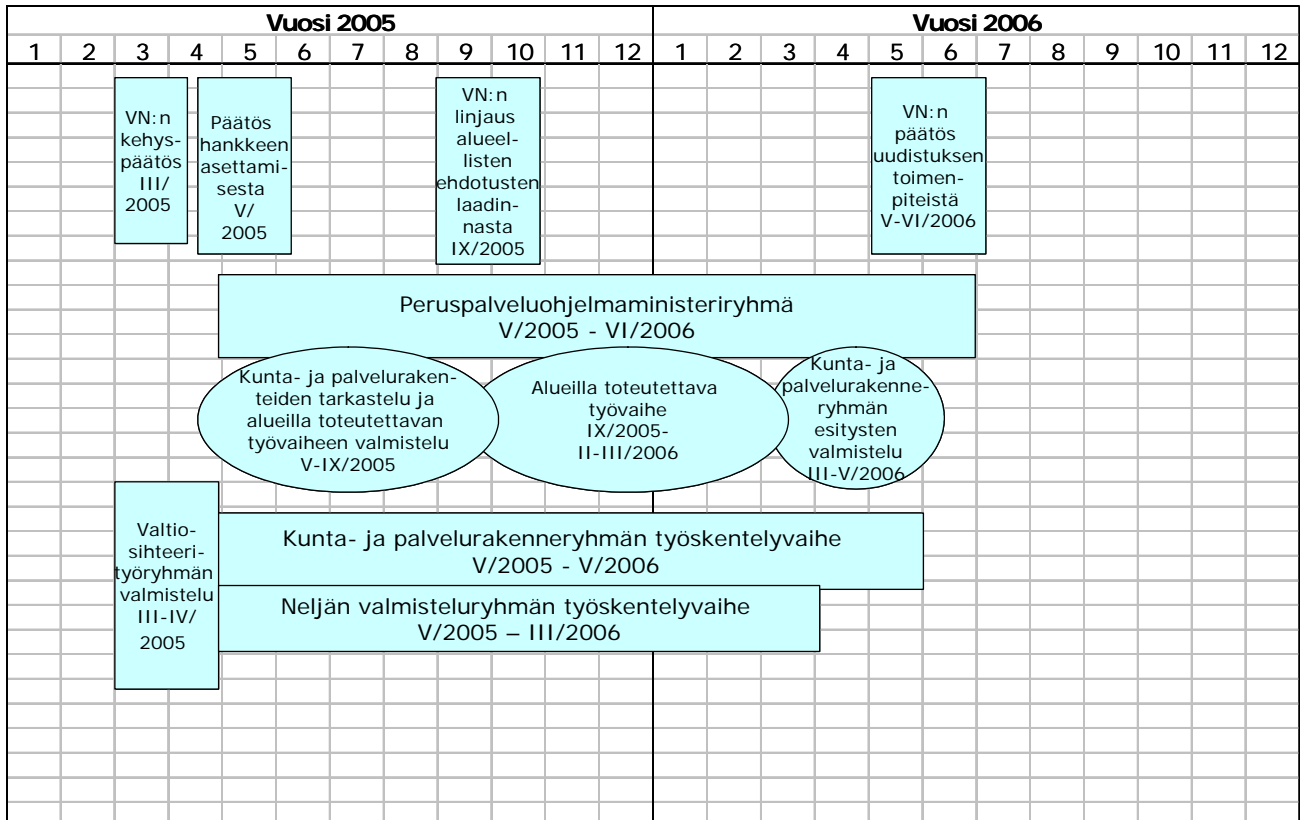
Vuosi 2005

Vuosi 2006

| 1 | 2 | 3 | 4 | 5 | 6 | 7 | 8 | 9 | 10 | 11 | 12 | 1 | 2 | 3 | 4 | 5 | 6 | 7 | 8 | 9 | 10 | 11 | 12 |
|---|---|---|---|---|---|---|---|---|---|---|---|---|---|---|---|---|---|---|---|---|---|---|---|

VN:n kehyspäätös III/ 2005

Päätös hankkeen asettamisesta V/ 2005

VN:n linjaus alueellisten ehdotusten laadinnasta IX/2005

VN:n päätös uudistuksen toimenpiteistä V-VI/2006

Peruspalveluohjelmaministeriryhmä V/2005 - VI/2006

Kunta- ja palvelurakenteiden tarkastelu ja alueilla toteutettavan työvaiheen valmistelu V-IX/2005

Alueilla toteutettava työvaihe IX/2005- II-III/2006

Kunta- ja palvelurakenneryhmän esitysten valmistelu III-V/2006

Valtiosihteerityöryhmän valmistelu III-IV/ 2005

Kunta- ja palvelurakenneryhmän työskentelyvaihe V/2005 - V/2006

Neljän valmisteluryhmän työskentelyvaihe V/2005 – III/2006